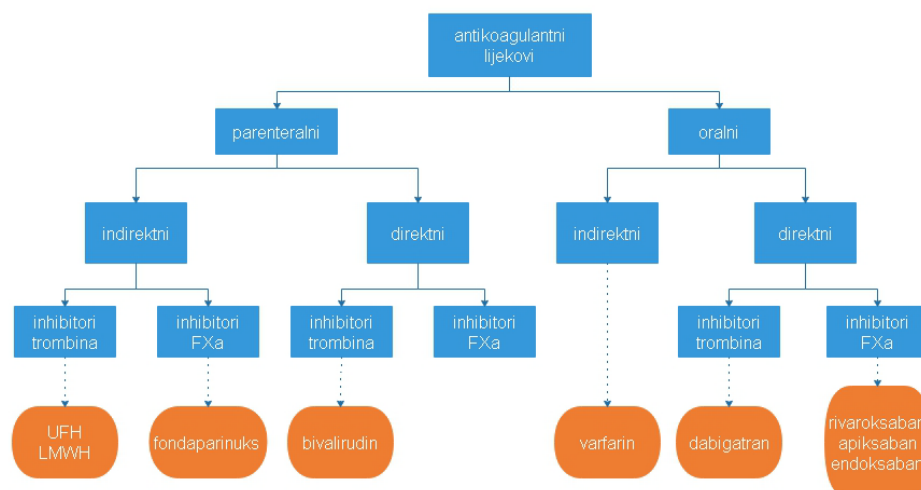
antikoagulantni lijekovi

parenteralni

oralni

indirektni

direktni

indirektni

direktni

inhibitori trombina

inhibitori FXa

inhibitori trombina

inhibitori FXa

inhibitori trombina

inhibitori FXa

UFH
LMWH

fondaparinuks

bivalirudin

varfarin

dabigatran

rivaroksaban
apiksaban
endoksaban